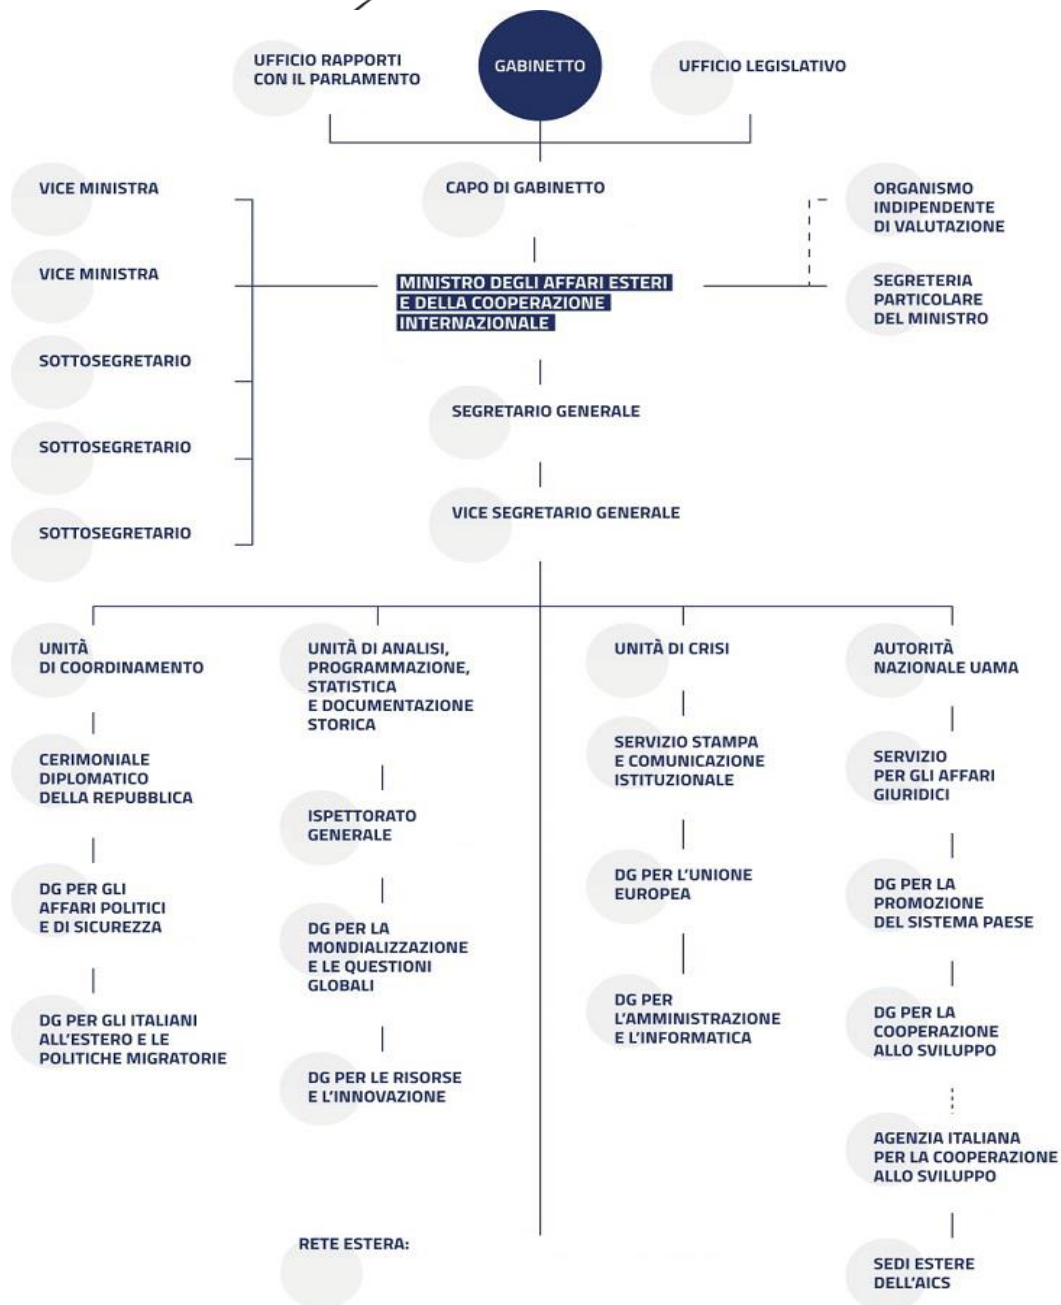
UFFICIO RAPPORTI CON IL PARLAMENTO

GABINETTO

UFFICIO LEGISLATIVO

VICE MINISTRA

VICE MINISTRA

SOTTOSEGRETARIO

SOTTOSEGRETARIO

SOTTOSEGRETARIO

CAPO DI GABINETTO

MINISTRO DEGLI AFFARI ESTERI E DELLA COOPERAZIONE INTERNAZIONALE

SEGRETARIO GENERALE

VICE SEGRETARIO GENERALE

ORGANISMO INDIPENDENTE DI VALUTAZIONE

SEGRETERIA PARTICOLARE DEL MINISTRO

UNITÀ DI COORDINAMENTO

CERIMONIALE DIPLOMATICO DELLA REPUBBLICA

DG PER GLI AFFARI POLITICI E DI SICUREZZA

DG PER GLI ITALIANI ALL'ESTERO E LE POLITICHE MIGRATORIE

UNITÀ DI ANALISI, PROGRAMMAZIONE, STATISTICA E DOCUMENTAZIONE STORICA

ISPETTORATO GENERALE

DG PER LA MONDIALIZZAZIONE E LE QUESTIONI GLOBALI

DG PER LE RISORSE E L'INNOVAZIONE

UNITÀ DI CRISI

SERVIZIO STAMPA E COMUNICAZIONE ISTITUZIONALE

DG PER L'UNIONE EUROPEA

DG PER L'AMMINISTRAZIONE E L'INFORMATICA

AUTORITÀ NAZIONALE UAMA

SERVIZIO PER GLI AFFARI GIURIDICI

DG PER LA PROMOZIONE DEL SISTEMA PAESE

DG PER LA COOPERAZIONE ALLO SVILUPPO

AGENZIA ITALIANA PER LA COOPERAZIONE ALLO SVILUPPO

SEDI ESTERE DELL'AICS

RETE ESTERA: